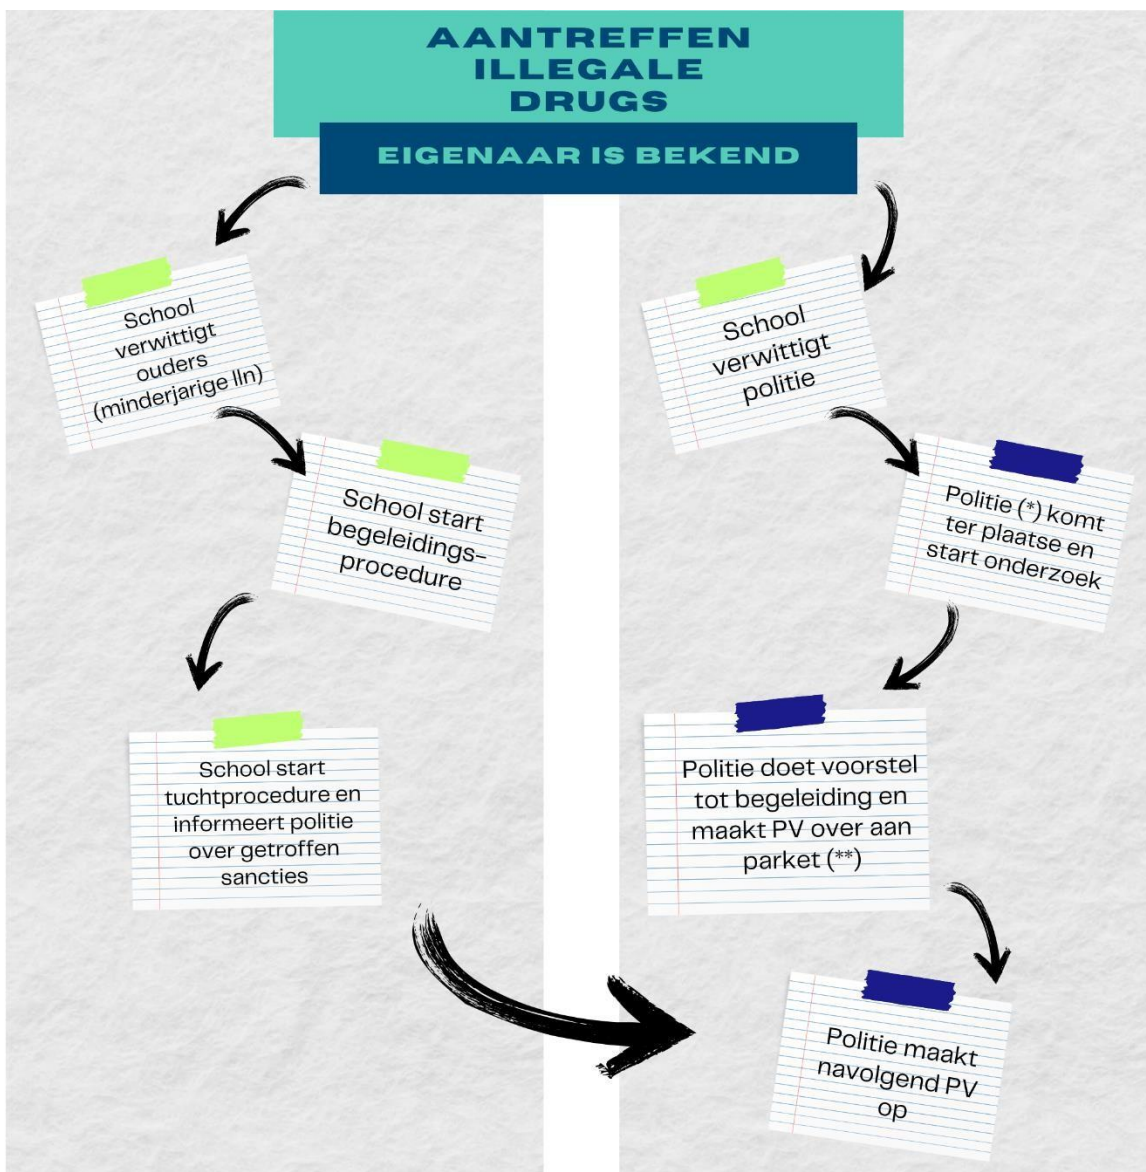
AANTREFFEN ILLEGALE DRUGS

EIGENAAR IS BEKEND

School verwittigt ouders (minderjarige lln)

School start begeleidings-procedure

School start tuchtprocedure en informeert politie over getroffen sancties

School verwittigt politie

Politie (*) komt ter plaatse en start onderzoek

Politie doet voorstel tot begeleiding en maakt PV over aan parket (**)

Politie maakt navolgend PV op